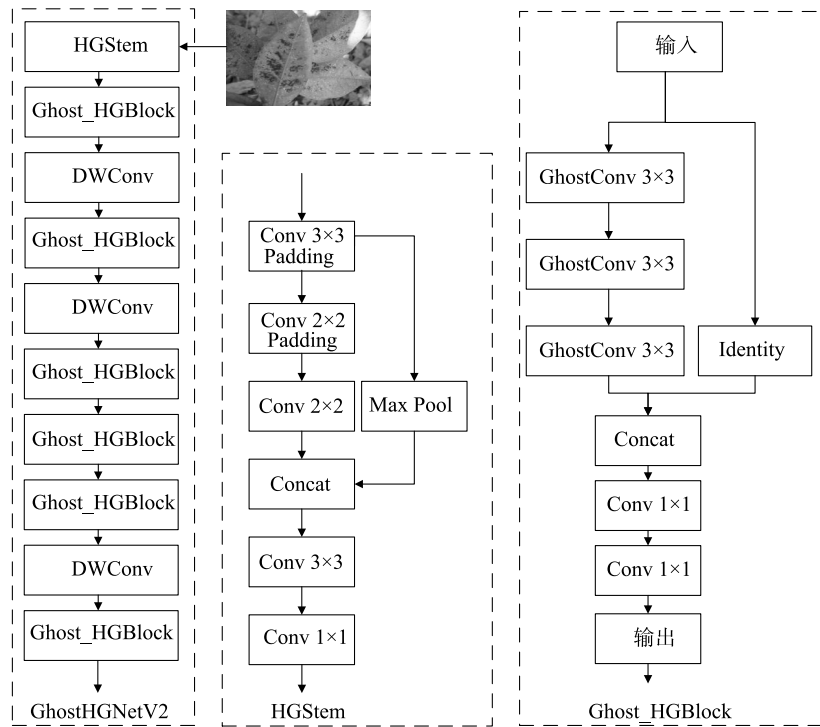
HGStem
Ghost_HGBlock
DWConv
Ghost_HGBlock
DWConv
Ghost_HGBlock
Ghost_HGBlock
Ghost_HGBlock
DWConv
Ghost_HGBlock
GhostHGNetV2

Conv 3×3 Padding
Conv 2×2 Padding
Conv 2×2
Max Pool
Concat
Conv 3×3
Conv 1×1
HGStem

输入
GhostConv 3×3
GhostConv 3×3
GhostConv 3×3
Identity
Concat
Conv 1×1
Conv 1×1
输出
Ghost_HGBlock